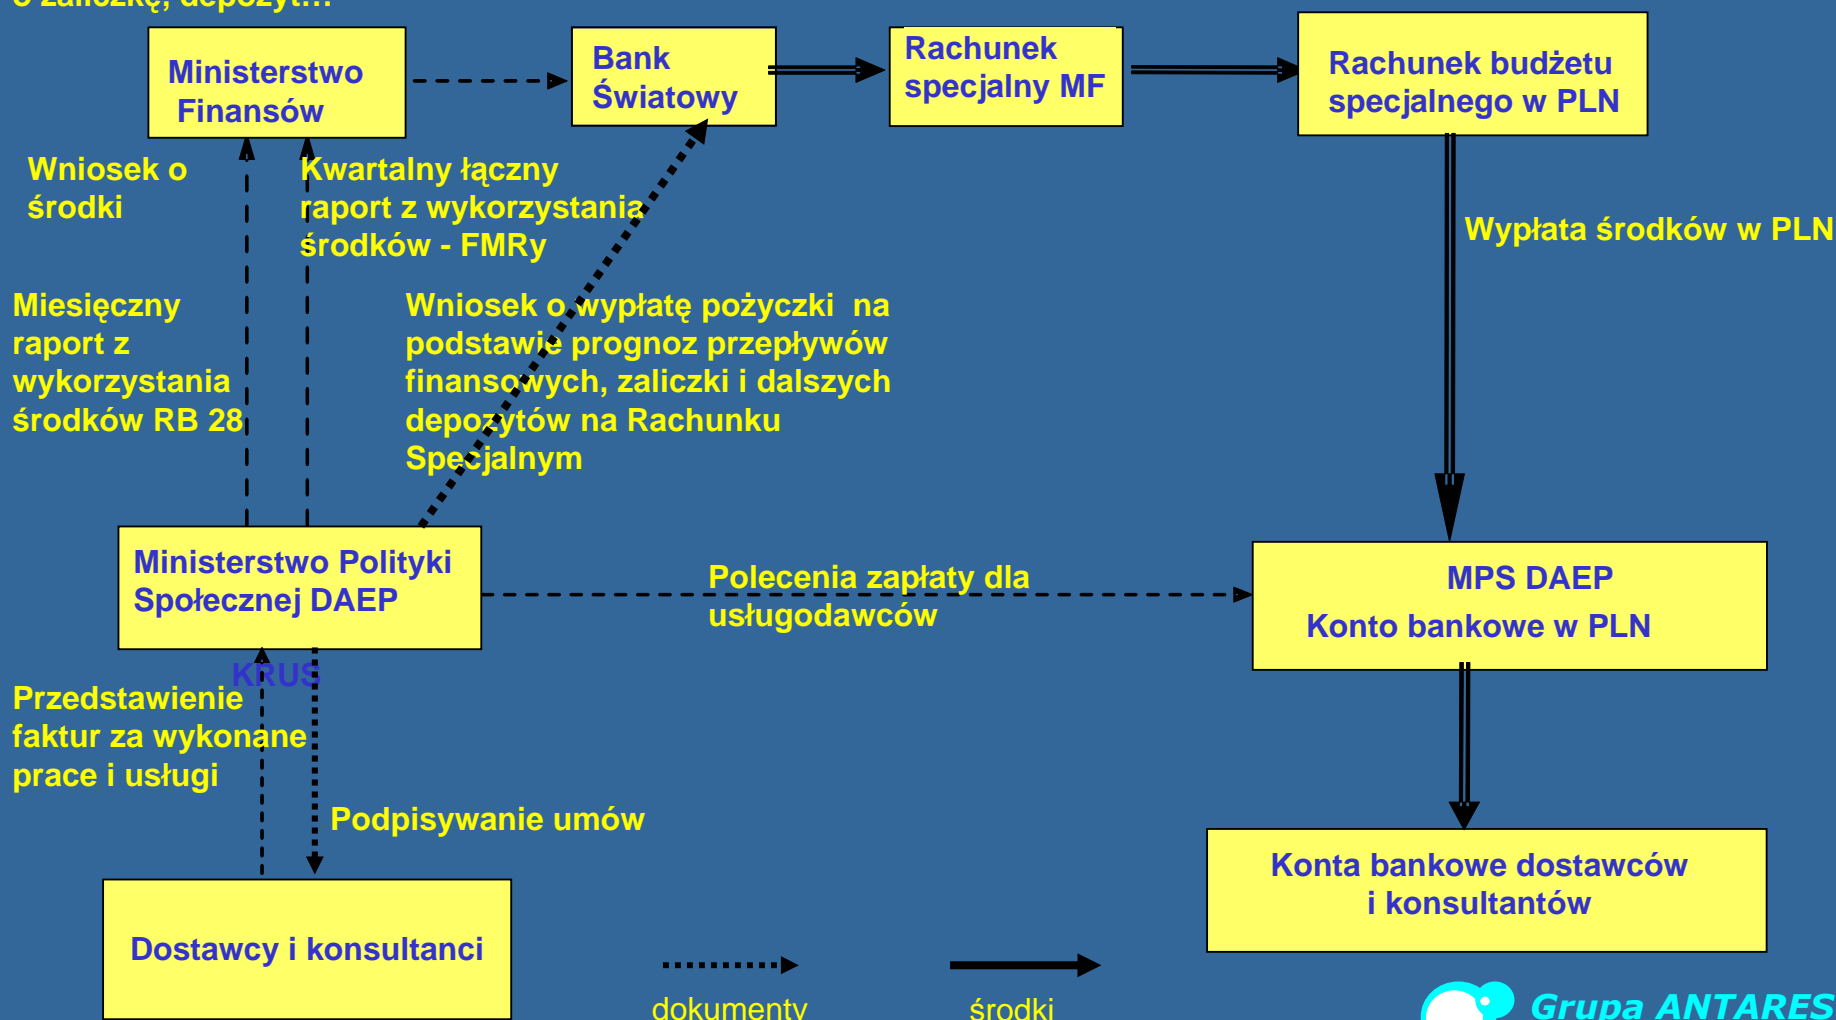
o zaliczkę, depozyt...

Ministerstwo Finansów

Bank Światowy

Rachunek specjalny MF

Rachunek budżetu specjalnego w PLN

Wniosek o środki

Kwartalny łączny raport z wykorzystania środków - FMRy

Wypłata środków w PLN

Miesięczny raport z wykorzystania środków RB 28

Wniosek o wypłatę pożyczki na podstawie prognoz przepływów finansowych, zaliczki i dalszych depozytów na Rachunku Specjalnym

Ministerstwo Polityki Społecznej DAEP

Polecenia zapłaty dla usługodawców

MPS DAEP
Konto bankowe w PLN

KRUS

Przedstawienie faktur za wykonane prace i usługi

Podpisywanie umów

Konta bankowe dostawców i konsultantów

Dostawcy i konsultanci

dokumenty

środki

Grupa ANTARES